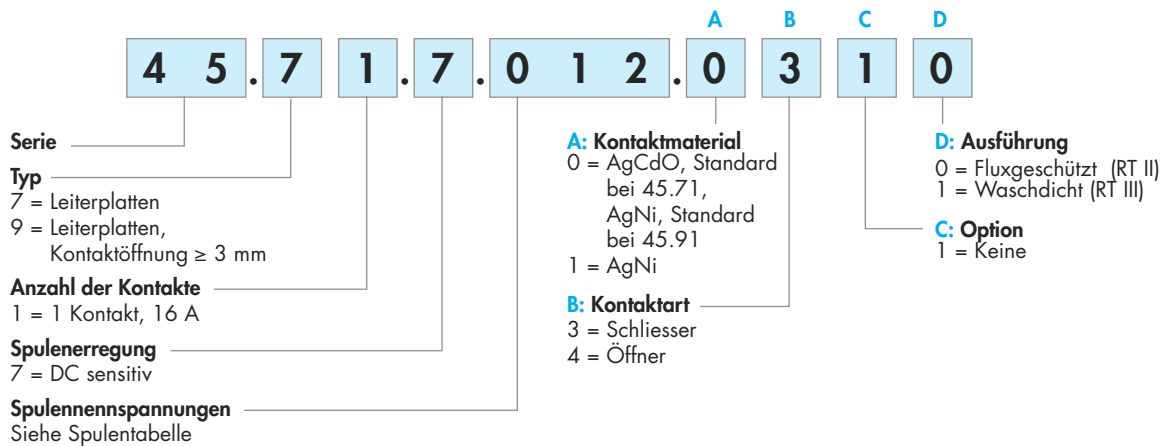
A B C D

4 5 . 7 1 . 7 . 0 1 2 . 0 3 1 0

Serie

Typ
7 = Leiterplatten
9 = Leiterplatten, Kontaktöffnung ≥ 3 mm

Anzahl der Kontakte
1 = 1 Kontakt, 16 A

Spulenerregung
7 = DC sensitiv

Spulennennspannungen
Siehe Spulentabelle

A: Kontaktmaterial
0 = AgCdO, Standard bei 45.71, AgNi, Standard bei 45.91
1 = AgNi

B: Kontaktart
3 = Schliesser
4 = Öffner

D: Ausführung
0 = Fluxgeschützt (RT II)
1 = Waschdicht (RT III)

C: Option
1 = Keine